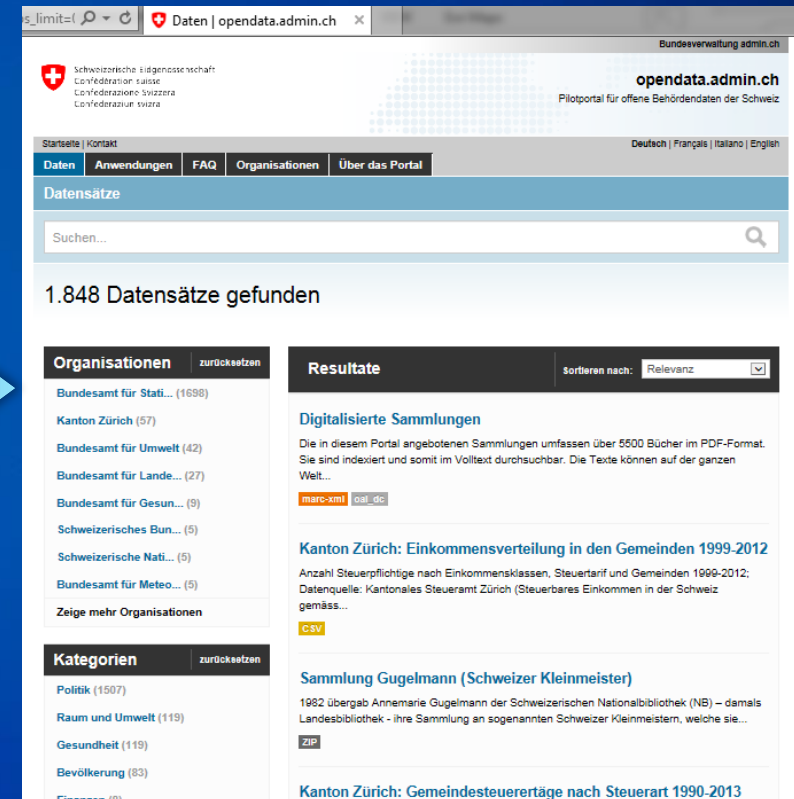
s_limit=( Daten | opendata.admin.ch ×

Bundesverwaltung admin.ch

Schweizerische Eidgenossenschaft
Confédération suisse
Confederazione Svizzera
Confederaziun svizra

opendata.admin.ch
Pilotportal für offene Behördendaten der Schweiz

Startseite | Kontakt

Deutsch | Français | Italiano | English

Daten | Anwendungen | FAQ | Organisationen | Über das Portal

Datensätze

Suchen...

1.848 Datensätze gefunden

Organisationen zurücksetzen

Bundesamt für Stati... (1698)
Kanton Zürich (57)
Bundesamt für Umwelt (42)
Bundesamt für Lande... (27)
Bundesamt für Gesun... (9)
Schweizerisches Bun... (5)
Schweizerische Nati... (5)
Bundesamt für Meteo... (5)
Zeige mehr Organisationen

Kategorien zurücksetzen

Politik (1507)
Raum und Umwelt (119)
Gesundheit (119)
Bevölkerung (83)
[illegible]

Resultate

Sortieren nach: Relevanz

Digitalisierte Sammlungen
Die in diesem Portal angebotenen Sammlungen umfassen über 5500 Bücher im PDF-Format. Sie sind indexiert und somit im Volltext durchsuchbar. Die Texte können auf der ganzen Welt...
marc-xml oai_dc

Kanton Zürich: Einkommensverteilung in den Gemeinden 1999-2012
Anzahl Steuerpflichtige nach Einkommensklassen, Steuertarif und Gemeinden 1999-2012; Datenquelle: Kantonales Steueramt Zürich (Steuerbares Einkommen in der Schweiz gemäss...
CSV

Sammlung Gugelmann (Schweizer Kleinmeister)
1982 übergab Annemarie Gugelmann der Schweizerischen Nationalbibliothek (NB) – damals Landesbibliothek - ihre Sammlung an sogenannten Schweizer Kleinmeistern, welche sie...
ZIP

Kanton Zürich: Gemeindesteuererträge nach Steuerart 1990-2013